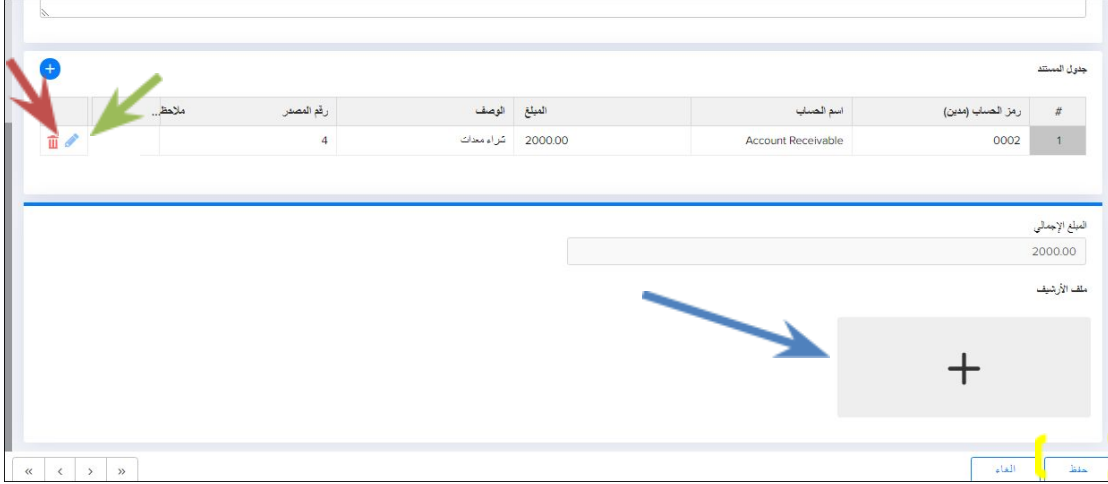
جدول المستند

| # | رمز الحساب (مدين) | اسم الحساب | المبلغ | الوصف | رقم المصدر | ملاحظ... |
|---|---|---|---|---|---|---|
| 1 | 0002 | Account Receivable | 2000.00 | شراء معدات | 4 | |

المبلغ الإجمالي

2000.00

ملف الأرشيف

+

حفظ

الغاء

« ‹ › »